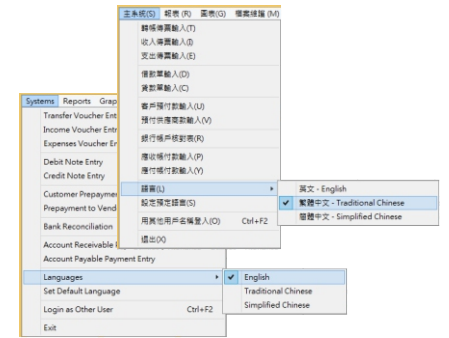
主系統(S) 報表(R) 圖表(G) 檔案維護(M)
轉帳傳票輸入(T)
收入傳票輸入(I)
支出傳票輸入(E)

借款單輸入(D)
貸款單輸入(C)

客戶預付款輸入(U)
預付供應商款輸入(V)

銀行帳戶核對表(R)

應收帳付款輸入(P)
應付帳付款輸入(Y)

語言(L)
設定預定語言(S)

用其他用戶名稱登入(O) Ctrl+F2

退出(X)

英文 - English
繁體中文 - Traditional Chinese
簡體中文 - Simplified Chinese

Systems Reports Grap
Transfer Voucher Ent
Income Voucher Entr
Expenses Voucher En

Debit Note Entry
Credit Note Entry

Customer Prepaymen
Prepayment to Vend

Bank Reconciliation

Account Receivable I
Account Payable Payment Entry

Languages
Set Default Language

Login as Other User Ctrl+F2

Exit

English
Traditional Chinese
Simplified Chinese